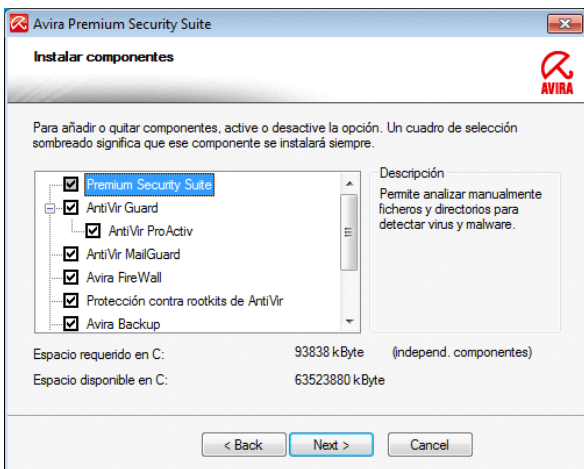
Avira Premium Security Suite

Instalar componentes

AVIRA

Para añadir o quitar componentes, active o desactive la opción. Un cuadro de selección sombreado significa que ese componente se instalará siempre.

Premium Security Suite
AntiVir Guard
AntiVir ProActiv
AntiVir MailGuard
Avira FireWall
Protección contra rootkits de AntiVir
Avira Backup

Descripción
Permite analizar manualmente ficheros y directorios para detectar virus y malware.

Espacio requerido en C: 93838 kByte (independ. componentes)

Espacio disponible en C: 63523880 kByte

< Back
Next >
Cancel